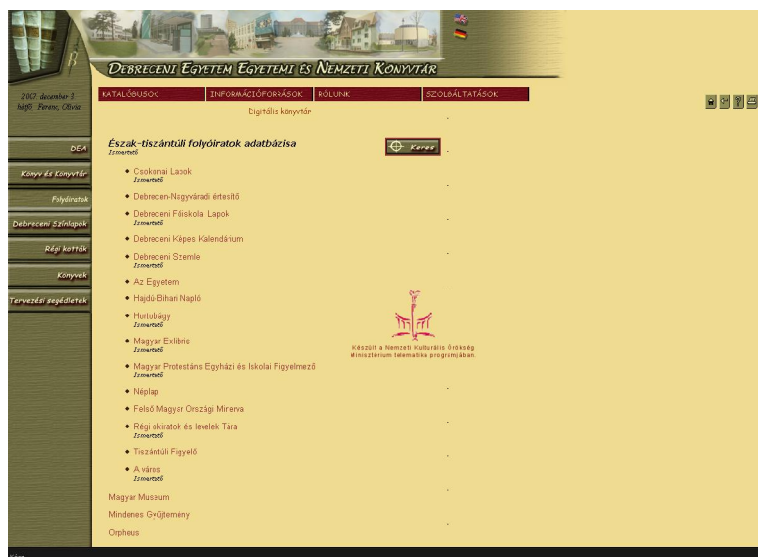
DEBRECENI EGYETEM EGYETEMI ÉS NEMZETI KÖNYVTÁR

2007 december 3
hétfő Ferenc, Olivia

KATALÓGUSOK | INFORMÁCIÓFORRÁSOK | RÓLUNK | SZOLGÁLTATÁSOK

Digitális könyvtár

DEA
Könyv és Könyvtár
Folyóiratok
Debreceni Színlapok
Régi kották
Könyvek
Tervezési segédletek

Észak-tiszántúli folyóiratok adatbázisa
Ismertető

Keres

Csokonai Lapok
Ismertető
Debrecen-Nagyváradi értesítő
Debreceni Főiskola Lapok
Ismertető
Debreceni Képes Kalendárium
Debreceni Szemle
Ismertető
Az Egyetem
Hajdú-Bihari Napló
Hortobágy
Ismertető
Magyar Exlibris
Ismertető
Magyar Protestáns Egyházi és Iskolai Figyelmező
Ismertető
Néplap
Felső Magyar Országi Mirerva
Régi okiratok és levelek Tára
Ismertető
Tiszántúli Figyelő
A város
Ismertető
Magyar Museum
Mindenes Gyűjtemény
Orpheus

Készült a Nemzeti Kulturális Örökség Minisztérium telematika programjában.